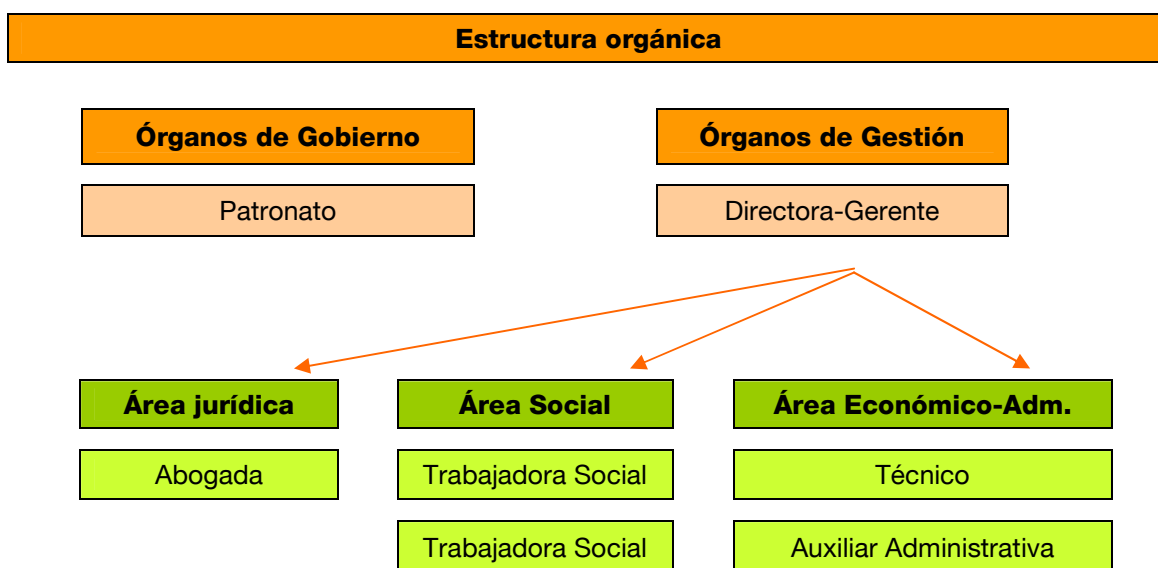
Estructura orgánica

Órganos de Gobierno

Patronato

Órganos de Gestión

Directora-Gerente

Área jurídica

Abogada

Área Social

Trabajadora Social

Trabajadora Social

Área Económico-Adm.

Técnico

Auxiliar Administrativa